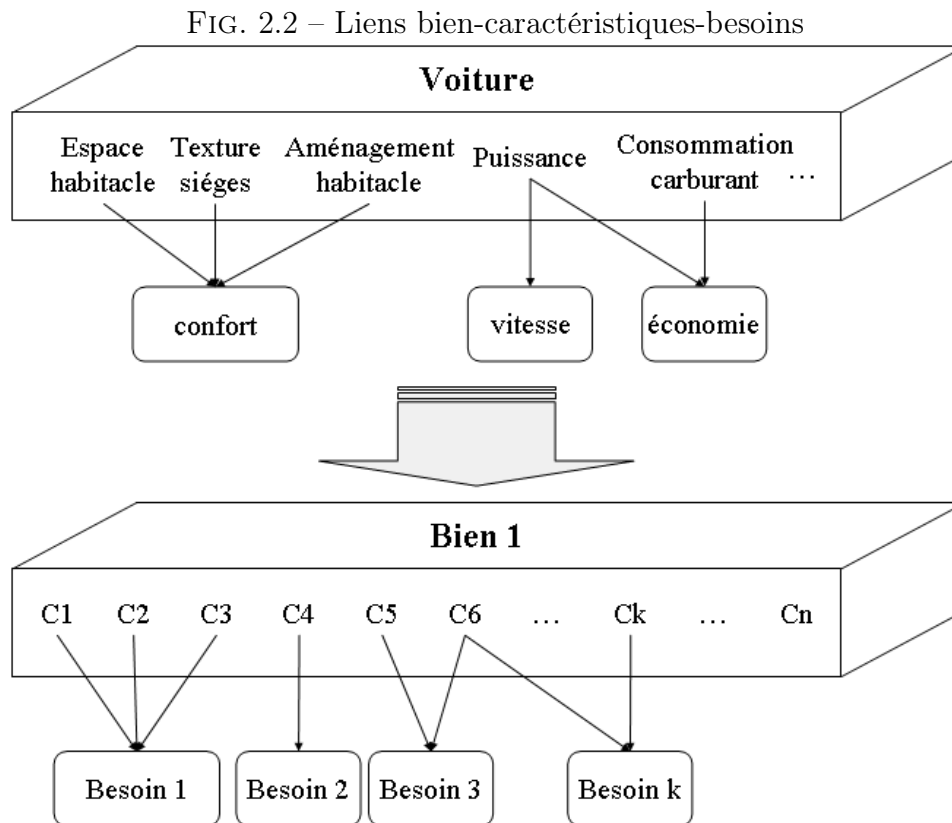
FIG. 2.2 – Liens bien-caractéristiques-besoins

Voiture

Espace habitacle

Texture siéges

Aménagement habitacle

Puissance

Consommation carburant

…

confort

vitesse

économie

Bien 1

C1 C2 C3 C4 C5 C6 … Ck … Cn

Besoin 1

Besoin 2

Besoin 3

Besoin k